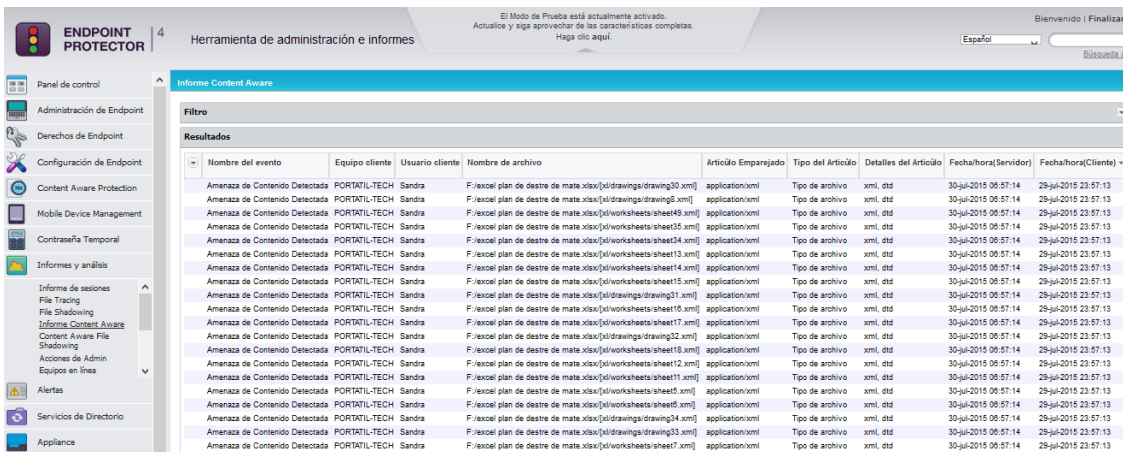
ENDPOINT PROTECTOR | 4

Herramienta de administración e informes

El Modo de Prueba está actualmente activado.
Actualice y siga aprovechar de las características completas.
Haga clic aquí.

Bienvenido | Finalizar

Español

Búsqueda

Panel de control
Administración de Endpoint
Derechos de Endpoint
Configuración de Endpoint
Content Aware Protection
Mobile Device Management
Contraseña Temporal
Informes y análisis
Informe de sesiones
File Tracing
File Shadowing
Informe Content Aware
Content Aware File Shadowing
Acciones de Admin
Equipos en línea
Alertas
Servicios de Directorio
Appliance

Informe Content Aware

Filtro

Resultados

| Nombre del evento | Equipo cliente | Usuario cliente | Nombre de archivo | Artículo Emparejado | Tipo del Artículo | Detalles del Artículo | Fecha/hora(Servidor) | Fecha/hora(Cliente) |
|---|---|---|---|---|---|---|---|---|
| Amenaza de Contenido Detectada | PORTATIL-TECH | Sandra | F:/excel plan de destre de mate.xlsx/[xl/drawings/drawing30.xml] | application/xml | Tipo de archivo | xml, dtd | 30-jul-2015 06:57:14 | 29-jul-2015 23:57:13 |
| Amenaza de Contenido Detectada | PORTATIL-TECH | Sandra | F:/excel plan de destre de mate.xlsx/[xl/drawings/drawing8.xml] | application/xml | Tipo de archivo | xml, dtd | 30-jul-2015 06:57:14 | 29-jul-2015 23:57:13 |
| Amenaza de Contenido Detectada | PORTATIL-TECH | Sandra | F:/excel plan de destre de mate.xlsx/[xl/worksheets/sheet49.xml] | application/xml | Tipo de archivo | xml, dtd | 30-jul-2015 06:57:14 | 29-jul-2015 23:57:13 |
| Amenaza de Contenido Detectada | PORTATIL-TECH | Sandra | F:/excel plan de destre de mate.xlsx/[xl/worksheets/sheet35.xml] | application/xml | Tipo de archivo | xml, dtd | 30-jul-2015 06:57:14 | 29-jul-2015 23:57:13 |
| Amenaza de Contenido Detectada | PORTATIL-TECH | Sandra | F:/excel plan de destre de mate.xlsx/[xl/worksheets/sheet34.xml] | application/xml | Tipo de archivo | xml, dtd | 30-jul-2015 06:57:14 | 29-jul-2015 23:57:13 |
| Amenaza de Contenido Detectada | PORTATIL-TECH | Sandra | F:/excel plan de destre de mate.xlsx/[xl/worksheets/sheet13.xml] | application/xml | Tipo de archivo | xml, dtd | 30-jul-2015 06:57:14 | 29-jul-2015 23:57:13 |
| Amenaza de Contenido Detectada | PORTATIL-TECH | Sandra | F:/excel plan de destre de mate.xlsx/[xl/worksheets/sheet14.xml] | application/xml | Tipo de archivo | xml, dtd | 30-jul-2015 06:57:14 | 29-jul-2015 23:57:13 |
| Amenaza de Contenido Detectada | PORTATIL-TECH | Sandra | F:/excel plan de destre de mate.xlsx/[xl/drawings/drawing5.xml] | application/xml | Tipo de archivo | xml, dtd | 30-jul-2015 06:57:14 | 29-jul-2015 23:57:13 |
| Amenaza de Contenido Detectada | PORTATIL-TECH | Sandra | F:/excel plan de destre de mate.xlsx/[xl/drawings/drawing31.xml] | application/xml | Tipo de archivo | xml, dtd | 30-jul-2015 06:57:14 | 29-jul-2015 23:57:13 |
| Amenaza de Contenido Detectada | PORTATIL-TECH | Sandra | F:/excel plan de destre de mate.xlsx/[xl/worksheets/sheet16.xml] | application/xml | Tipo de archivo | xml, dtd | 30-jul-2015 06:57:14 | 29-jul-2015 23:57:13 |
| Amenaza de Contenido Detectada | PORTATIL-TECH | Sandra | F:/excel plan de destre de mate.xlsx/[xl/worksheets/sheet17.xml] | application/xml | Tipo de archivo | xml, dtd | 30-jul-2015 06:57:14 | 29-jul-2015 23:57:13 |
| Amenaza de Contenido Detectada | PORTATIL-TECH | Sandra | F:/excel plan de destre de mate.xlsx/[xl/drawings/drawing32.xml] | application/xml | Tipo de archivo | xml, dtd | 30-jul-2015 06:57:14 | 29-jul-2015 23:57:13 |
| Amenaza de Contenido Detectada | PORTATIL-TECH | Sandra | F:/excel plan de destre de mate.xlsx/[xl/worksheets/sheet18.xml] | application/xml | Tipo de archivo | xml, dtd | 30-jul-2015 06:57:14 | 29-jul-2015 23:57:13 |
| Amenaza de Contenido Detectada | PORTATIL-TECH | Sandra | F:/excel plan de destre de mate.xlsx/[xl/worksheets/sheet12.xml] | application/xml | Tipo de archivo | xml, dtd | 30-jul-2015 06:57:14 | 29-jul-2015 23:57:13 |
| Amenaza de Contenido Detectada | PORTATIL-TECH | Sandra | F:/excel plan de destre de mate.xlsx/[xl/worksheets/sheet11.xml] | application/xml | Tipo de archivo | xml, dtd | 30-jul-2015 06:57:14 | 29-jul-2015 23:57:13 |
| Amenaza de Contenido Detectada | PORTATIL-TECH | Sandra | F:/excel plan de destre de mate.xlsx/[xl/worksheets/sheet5.xml] | application/xml | Tipo de archivo | xml, dtd | 30-jul-2015 06:57:14 | 29-jul-2015 23:57:13 |
| Amenaza de Contenido Detectada | PORTATIL-TECH | Sandra | F:/excel plan de destre de mate.xlsx/[xl/worksheets/sheet6.xml] | application/xml | Tipo de archivo | xml, dtd | 30-jul-2015 06:57:14 | 29-jul-2015 23:57:13 |
| Amenaza de Contenido Detectada | PORTATIL-TECH | Sandra | F:/excel plan de destre de mate.xlsx/[xl/drawings/drawing34.xml] | application/xml | Tipo de archivo | xml, dtd | 30-jul-2015 06:57:14 | 29-jul-2015 23:57:13 |
| Amenaza de Contenido Detectada | PORTATIL-TECH | Sandra | F:/excel plan de destre de mate.xlsx/[xl/drawings/drawing33.xml] | application/xml | Tipo de archivo | xml, dtd | 30-jul-2015 06:57:14 | 29-jul-2015 23:57:13 |
| Amenaza de Contenido Detectada | PORTATIL-TECH | Sandra | F:/excel plan de destre de mate.xlsx/[xl/worksheets/sheet7.xml] | application/xml | Tipo de archivo | xml, dtd | 30-jul-2015 06:57:14 | 29-jul-2015 23:57:13 |